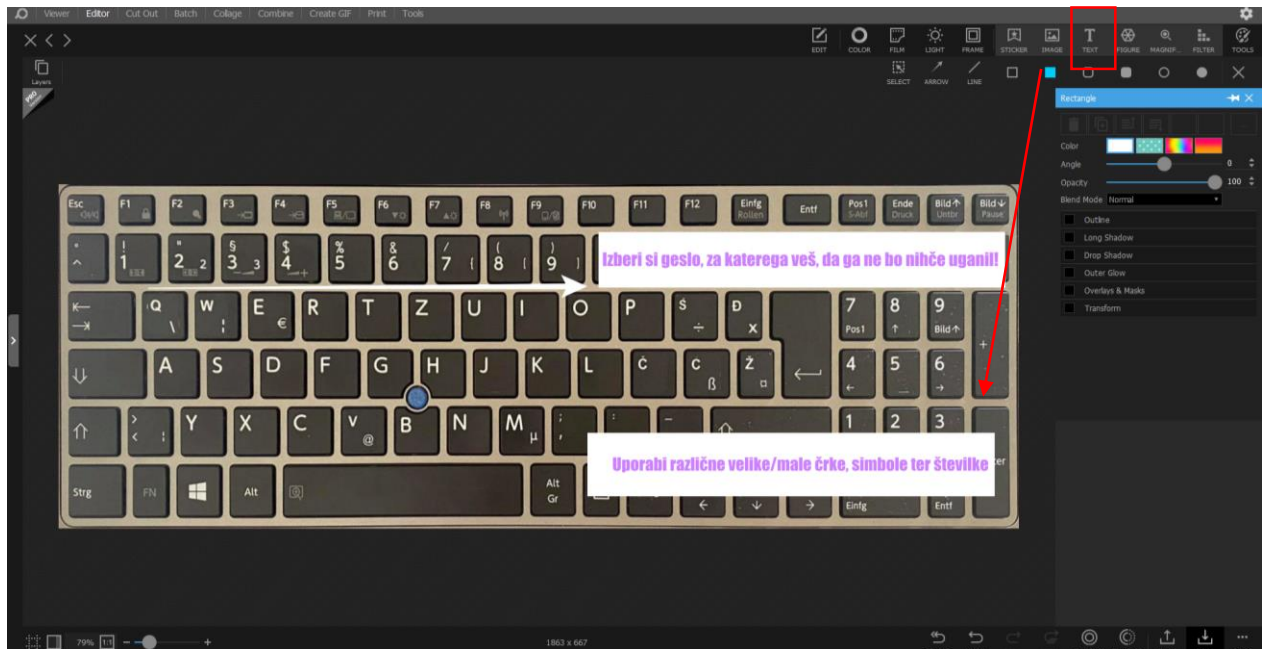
Viewer | Editor | Cut Out | Batch | Collage | Combine | Create GIF | Print | Tools

EDIT COLOR FILM LIGHT FRAME STICKER IMAGE TEXT FIGURE MAGNIF... FILTER TOOLS

SELECT ARROW LINE

Layers

PRO

Rectangle

Color
Angle 0
Opacity 100
Blend Mode Normal

Outline
Long Shadow
Drop Shadow
Outer Glow
Overlays & Masks
Transform

Esc F1 F2 F3 F4 F5 F6 F7 F8 F9 F10 F11 F12 Einfg Rollen Entf Pos1 S-Abf Ende Druck Bild↑ Untbr Bild↓ Pause

Izberi si geslo, za katerega veš, da ga ne bo nihče uganil!

Q W E € R T Z U I O P Š Đ 7 Pos1 8 9 Bild↑
A S D F G H J K L Č Ć ß Ž 4 5 6
Y X C V @ B N M µ 1 2 3
Strg FN Alt Alt Gr Einfg Entf

Uporabi različne velike/male črke, simbole ter številke

79% 1:1

1863 x 667